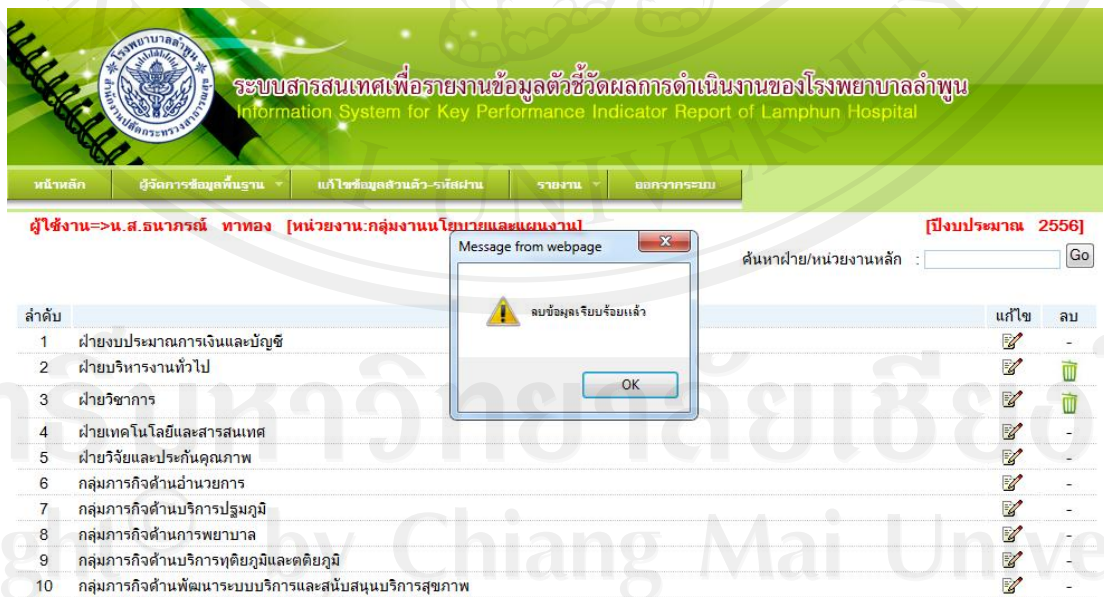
ระบบสารสนเทศเพื่อรายงานข้อมูลตัวชี้วัดผลการดำเนินงานของโรงพยาบาลลำพูน
Information System for Key Performance Indicator Report of Lamphun Hospital

หน้าหลัก | ผู้จัดการข้อมูลพื้นฐาน | แก้ไขข้อมูลส่วนตัว-รหัสผ่าน | รายงาน | ออกจากระบบ

ผู้ใช้งาน=>น.ส.ธนาภรณ์ ทาทอง [หน่วยงาน:กลุ่มงานนโยบายและแผนงาน]

[ปีงบประมาณ 2556]

Message from webpage

ลบข้อมูลเรียบร้อยแล้ว

OK

ค้นหาฝ่าย/หน่วยงานหลัก :

Go

| ลำดับ | | แก้ไข | ลบ |
|---|---|---|---|
| 1 | ฝ่ายงบประมาณการเงินและบัญชี | | - |
| 2 | ฝ่ายบริหารงานทั่วไป | | |
| 3 | ฝ่ายวิชาการ | | |
| 4 | ฝ่ายเทคโนโลยีและสารสนเทศ | | - |
| 5 | ฝ่ายวิจัยและประกันคุณภาพ | | - |
| 6 | กลุ่มภารกิจด้านอำนวยการ | | - |
| 7 | กลุ่มภารกิจด้านบริการปฐมภูมิ | | - |
| 8 | กลุ่มภารกิจด้านการพยาบาล | | - |
| 9 | กลุ่มภารกิจด้านบริการทุติยภูมิและตติยภูมิ | | - |
| 10 | กลุ่มภารกิจด้านพัฒนาระบบบริการและสนับสนุนบริการสุขภาพ | | - |

by Chiang Mai Unive